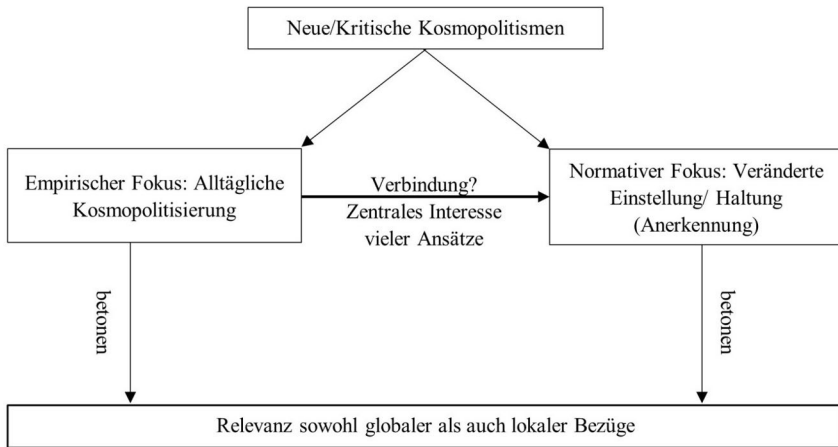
Neue/Kritische Kosmopolitismen

Empirischer Fokus: Alltägliche Kosmopolitisierung

Verbindung? Zentrales Interesse vieler Ansätze

Normativer Fokus: Veränderte Einstellung/ Haltung (Anerkennung)

betonen

betonen

Relevanz sowohl globaler als auch lokaler Bezüge